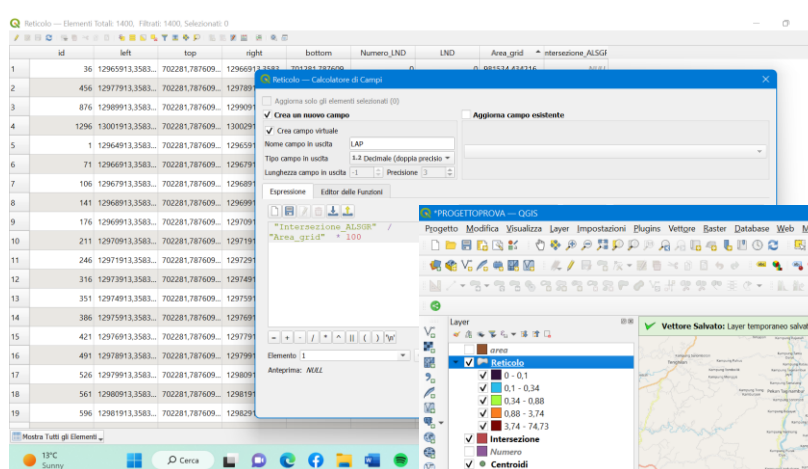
Reticolo — Elementi Totali: 1400, Filtrati: 1400, Selezionati: 0

| | id | left | top | right | bottom | Numero_LND | LND | Area_grid | Intersezione_ALSGR |
|---|---|---|---|---|---|---|---|---|---|
| 1 | 36 | 12965913,3583... | 702281,787609... | 12966913,3583... | 701281,787609... | 0 | 0 | 981534,434216 | |
| 2 | 456 | 12977913,3583... | 702281,787609... | 129779 | | | | | |
| 3 | 876 | 12989913,3583... | 702281,787609... | 129909 | | | | | |
| 4 | 1296 | 13001913,3583... | 702281,787609... | 130029 | | | | | |
| 5 | 1 | 12964913,3583... | 702281,787609... | 129659 | | | | | |
| 6 | 71 | 12966913,3583... | 702281,787609... | 129679 | | | | | |
| 7 | 106 | 12967913,3583... | 702281,787609... | 129689 | | | | | |
| 8 | 141 | 12968913,3583... | 702281,787609... | 129699 | | | | | |
| 9 | 176 | 12969913,3583... | 702281,787609... | 129709 | | | | | |
| 10 | 211 | 12970913,3583... | 702281,787609... | 129719 | | | | | |
| 11 | 246 | 12971913,3583... | 702281,787609... | 129729 | | | | | |
| 12 | 316 | 12973913,3583... | 702281,787609... | 129749 | | | | | |
| 13 | 351 | 12974913,3583... | 702281,787609... | 129759 | | | | | |
| 14 | 386 | 12975913,3583... | 702281,787609... | 129769 | | | | | |
| 15 | 421 | 12976913,3583... | 702281,787609... | 129779 | | | | | |
| 16 | 491 | 12978913,3583... | 702281,787609... | 129799 | | | | | |
| 17 | 526 | 12979913,3583... | 702281,787609... | 129809 | | | | | |
| 18 | 561 | 12980913,3583... | 702281,787609... | 129819 | | | | | |
| 19 | 596 | 12981913,3583... | 702281,787609... | 129829 | | | | | |

Mostra Tutti gli Elementi

Reticolo — Calcolatore di Campi

Aggiorna solo gli elementi selezionati (0)
Crea un nuovo campo
Crea campo virtuale
Nome campo in uscita LAP
Tipo campo in uscita 1.2 Decimale (doppia precisio
Lunghezza campo in uscita -1 Precisione 3
Aggiorna campo esistente

Espressione Editor delle Funzioni

"Intersezione_ALSGR" / "Area_grid" * 100

Elemento 1
Anteprima: NULL

*PROGETTOPROVA — QGIS

Progetto Modifica Visualizza Layer Impostazioni Plugins Vettore Raster Database Web M

Layer
area
Reticolo
0 - 0,1
0,1 - 0,34
0,34 - 0,88
0,88 - 3,74
3,74 - 74,73
Intersezione
Numero
Centroidi

Vettore Salvato: Layer temporaneo salvat

13°C Sunny
Cerca